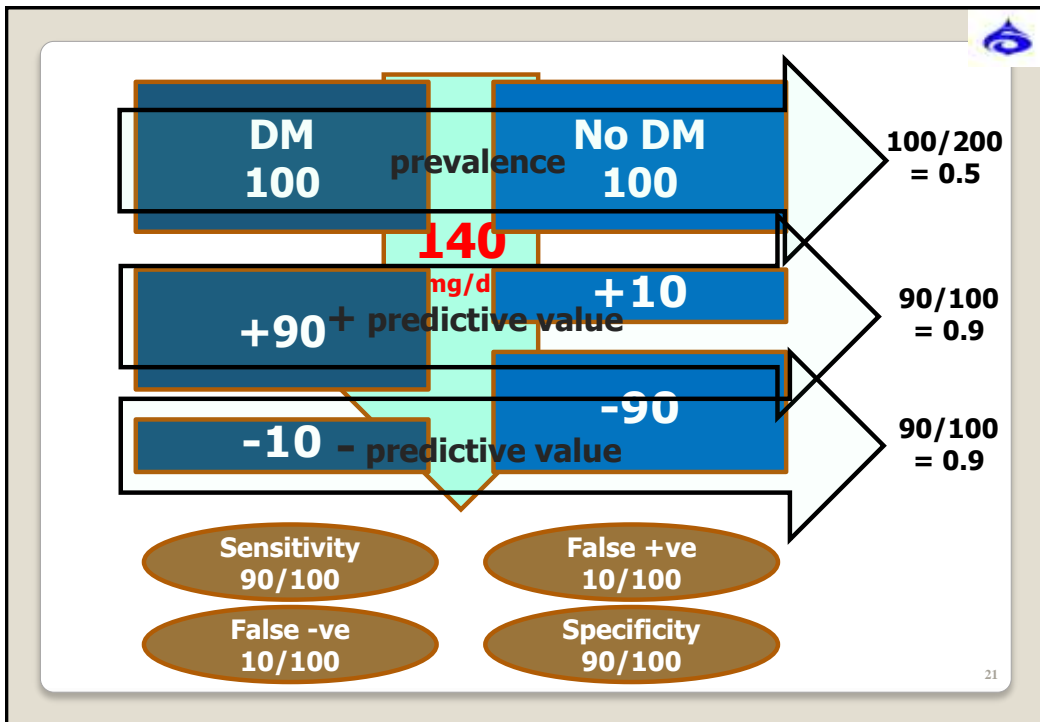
DM
100

prevalence

No DM
100

100/200
= 0.5

140
mg/d

+90

+ predictive value

+10

90/100
= 0.9

-90

-10

- predictive value

90/100
= 0.9

Sensitivity
90/100

False +ve
10/100

False -ve
10/100

Specificity
90/100

21